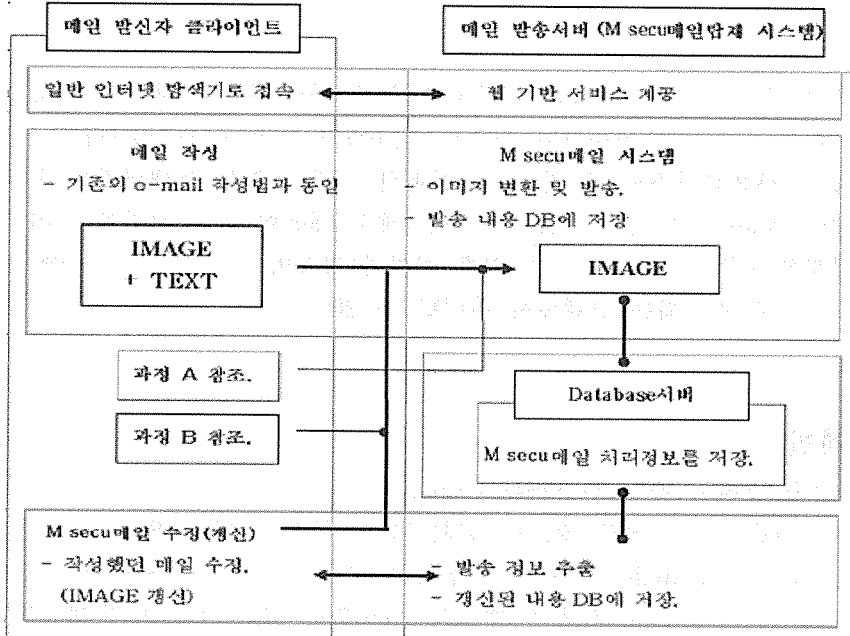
메일 발신자 클라이언트

메일 발송서버 (M secu메일탑재 시스템)

일반 인터넷 탐색기로 접속

웹 기반 서비스 제공

메일 작성

- 기존의 e-mail 작성법과 동일

IMAGE + TEXT

M secu메일 시스템

- 이미지 변환 및 발송.

- 발송 내용 DB에 저장

IMAGE

과정 A 참조.

과정 B 참조.

Database서버

M secu메일 처리정보를 저장.

M secu메일 수정(갱신)

- 작성했던 메일 수정.

(IMAGE 갱신)

- 발송 정보 추출

- 갱신된 내용 DB에 저장.